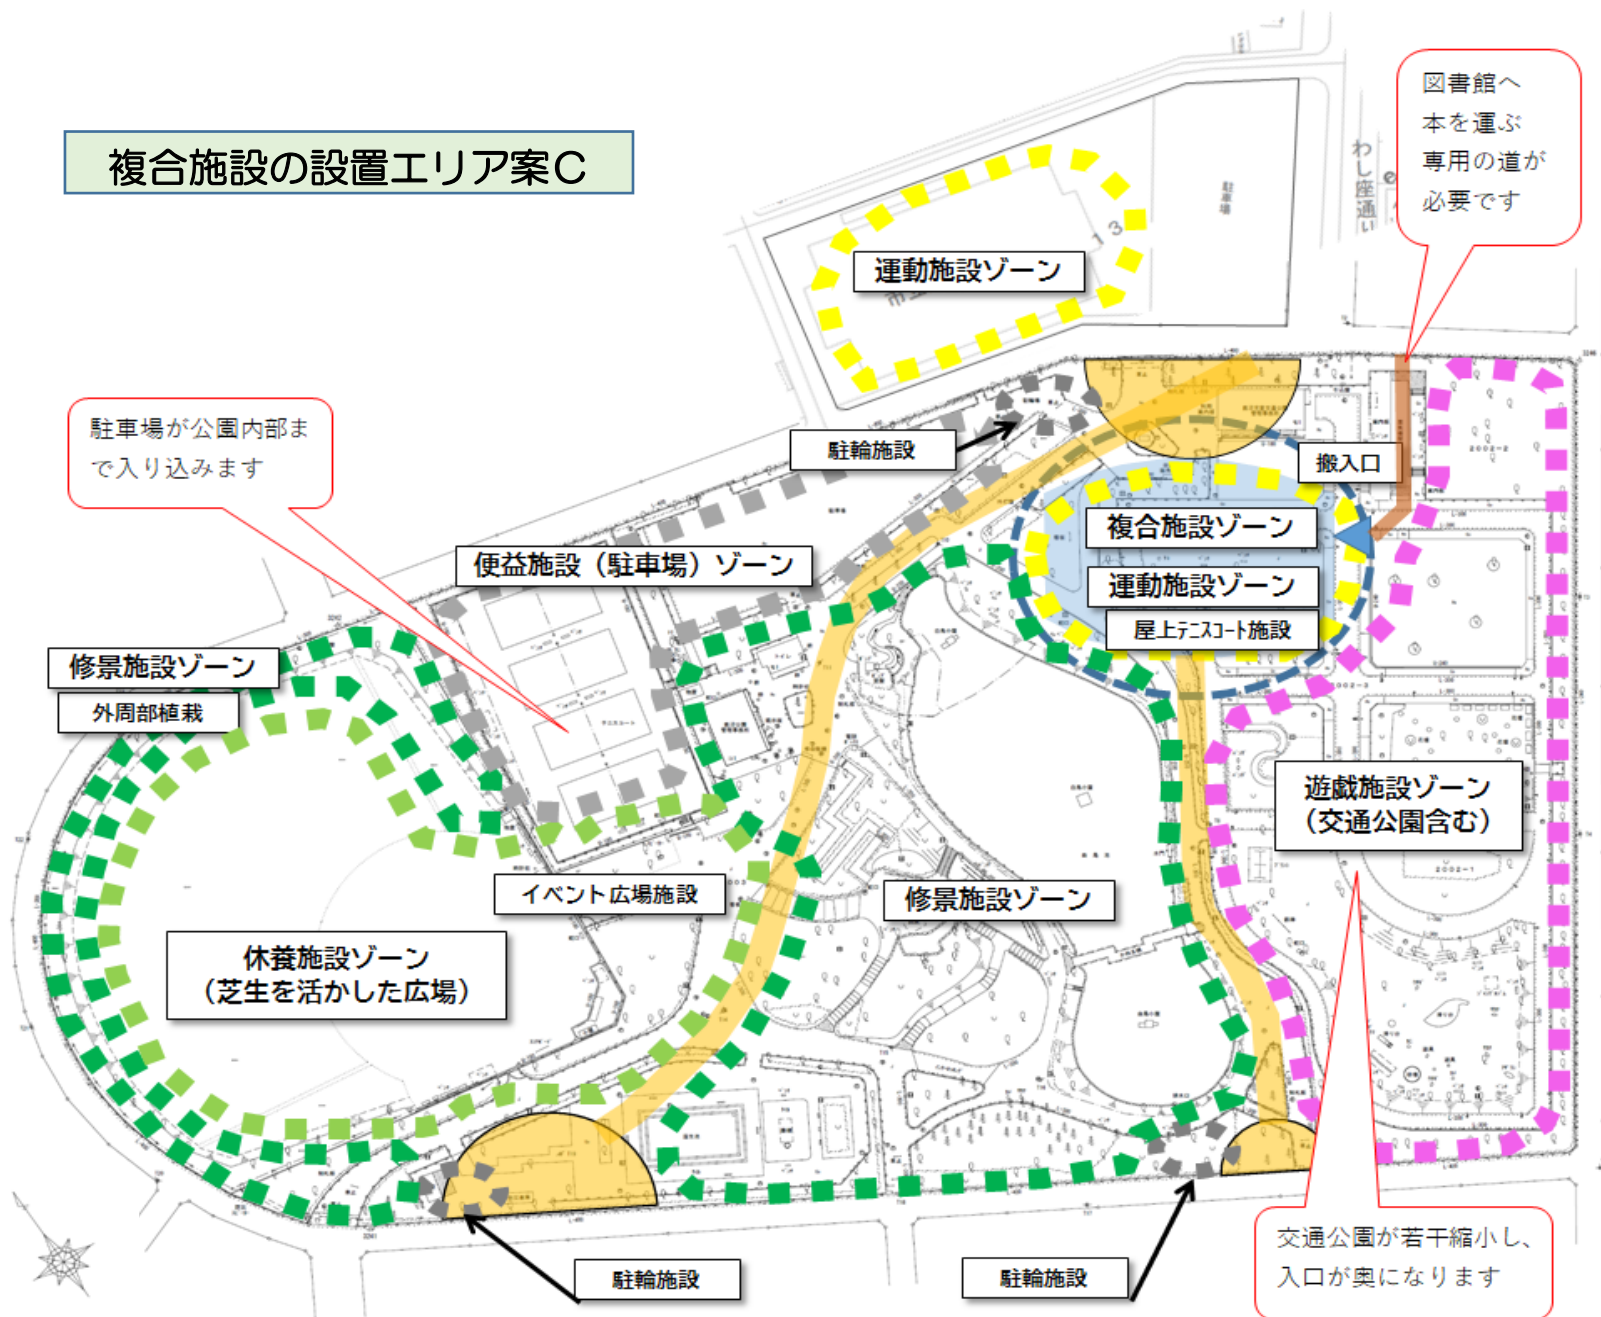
複合施設の設置エリア案C

運動施設ゾーン

わし座通い

図書館へ本を運ぶ専用の道が必要です

駐車場が公園内部まで入り込みます

駐輪施設

搬入口

複合施設ゾーン

便益施設（駐車場）ゾーン

運動施設ゾーン

屋上テニスコート施設

修景施設ゾーン

外周部植栽

遊戯施設ゾーン
（交通公園含む）

イベント広場施設

修景施設ゾーン

休養施設ゾーン
（芝生を活かした広場）

駐輪施設

駐輪施設

交通公園が若干縮小し、入口が奥になります